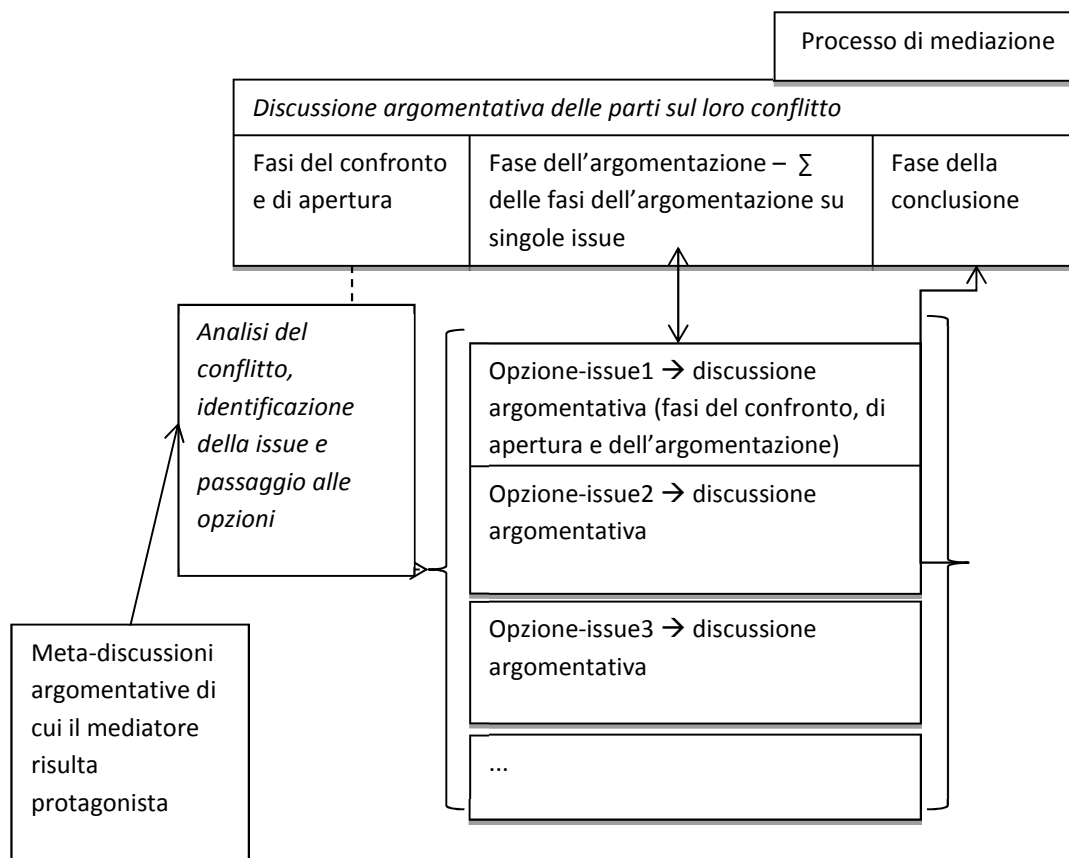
Processo di mediazione

Discussione argomentativa delle parti sul loro conflitto

Fasi del confronto e di apertura

Fase dell'argomentazione – $\sum$ delle fasi dell'argomentazione su singole issue

Fase della conclusione

Analisi del conflitto, identificazione della issue e passaggio alle opzioni

Opzione-issue1 $\rightarrow$ discussione argomentativa (fasi del confronto, di apertura e dell'argomentazione)

Opzione-issue2 $\rightarrow$ discussione argomentativa

Opzione-issue3 $\rightarrow$ discussione argomentativa

...

Meta-discussioni argomentative di cui il mediatore risulta protagonista